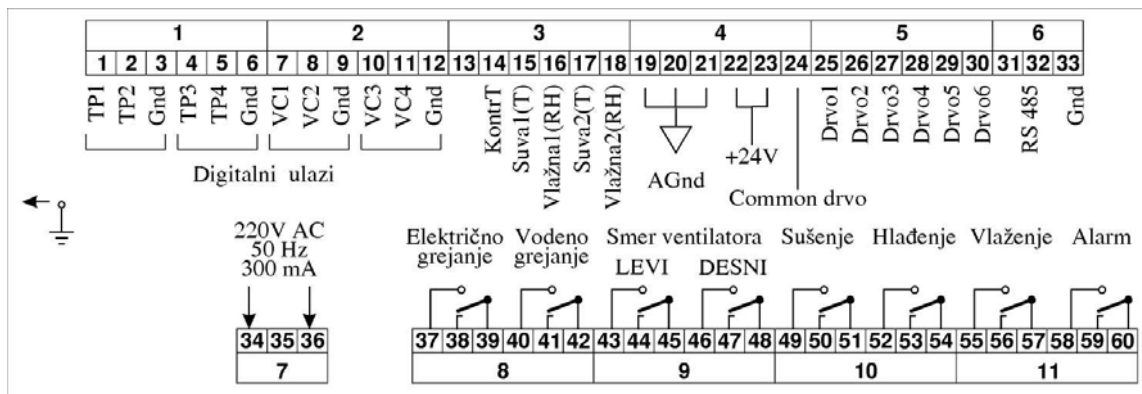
| 1 | | | | | | 2 | | | | | | 3 | | | | | | 4 | | | | | | 5 | | | | | | 6 | | |
|---|---|---|---|---|---|---|---|---|---|---|---|---|---|---|---|---|---|---|---|---|---|---|---|---|---|---|---|---|---|---|---|---|
| 1 | 2 | 3 | 4 | 5 | 6 | 7 | 8 | 9 | 10 | 11 | 12 | 13 | 14 | 15 | 16 | 17 | 18 | 19 | 20 | 21 | 22 | 23 | 24 | 25 | 26 | 27 | 28 | 29 | 30 | 31 | 32 | 33 |

TP1 TP2 Gnd TP3 TP4 Gnd VC1 VC2 Gnd VC3 VC4 Gnd

Digitalni ulazi

KontrT Suva1(T) Vlažna1(RH) Suva2(T) Vlažna2(RH)

AGnd

+24V

Common drvo

Drvo1 Drvo2 Drvo3 Drvo4 Drvo5 Drvo6 RS 485 Gnd

220V AC
50 Hz
300 mA

Električno grejanje Vodeno grejanje Smer ventilatora LEVI DESNI Sušenje Hlađenje Vlaženje Alarm

| 34 | 35 | 36 |
|---|---|---|
| 7 | | |

| 37 | 38 | 39 | 40 | 41 | 42 | 43 | 44 | 45 | 46 | 47 | 48 | 49 | 50 | 51 | 52 | 53 | 54 | 55 | 56 | 57 | 58 | 59 | 60 |
|---|---|---|---|---|---|---|---|---|---|---|---|---|---|---|---|---|---|---|---|---|---|---|---|
| 8 | | | | | | 9 | | | | | | 10 | | | | | | 11 | | | | | |